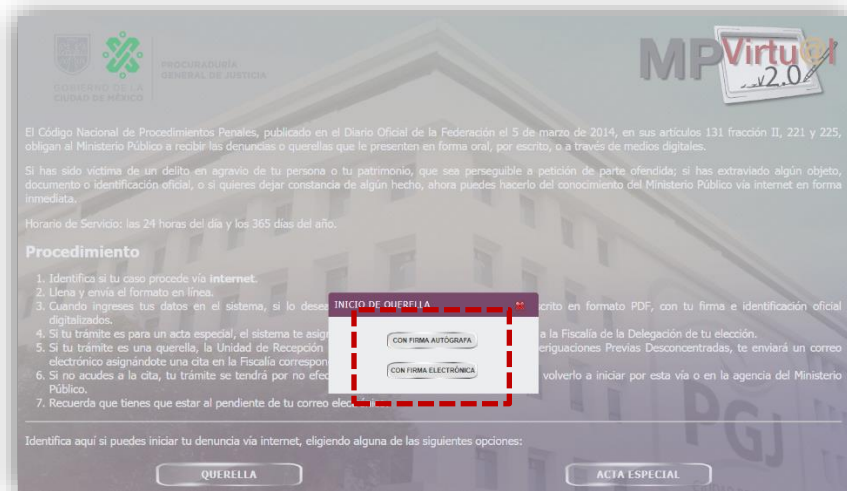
GOBIERNO DE LA CIUDAD DE MÉXICO

PROCURADURÍA GENERAL DE JUSTICIA

MP Virtual 2.0

El Código Nacional de Procedimientos Penales, publicado en el Diario Oficial de la Federación el 5 de marzo de 2014, en sus artículos 131 fracción II, 221 y 225, obligan al Ministerio Público a recibir las denuncias o querellas que le presenten en forma oral, por escrito, o a través de medios digitales.

Si has sido víctima de un delito en agravio de tu persona o tu patrimonio, que sea perseguible a petición de parte ofendida; si has extraviado algún objeto, documento o identificación oficial, o si quieres dejar constancia de algún hecho, ahora puedes hacerlo del conocimiento del Ministerio Público vía internet en forma inmediata.

Horario de Servicio: las 24 horas del día y los 365 días del año.

Procedimiento

1. Identifica si tu caso procede vía internet.
2. Llena y envía el formato en línea.
3. Cuando ingreses tus datos en el sistema, si lo dese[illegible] escrito en formato PDF, con tu firma e identificación oficial digitalizados.
4. Si tu trámite es para un acta especial, el sistema te asig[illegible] a la Fiscalía de la Delegación de tu elección.
5. Si tu trámite es una querella, la Unidad de Recepción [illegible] eriguaciones Previas Desconcentradas, te enviará un correo electrónico asignándote una cita en la Fiscalía correspon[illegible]
6. Si no acudes a la cita, tu trámite se tendrá por no efec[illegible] volverlo a iniciar por esta vía o en la agencia del Ministerio Público.
7. Recuerda que tienes que estar al pendiente de tu correo elec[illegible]

INICIO DE QUERELLA

CON FIRMA AUTÓGRAFA

CON FIRMA ELECTRÓNICA

Identifica aquí si puedes iniciar tu denuncia vía internet, eligiendo alguna de las siguientes opciones:

QUERELLA

ACTA ESPECIAL

PGJ